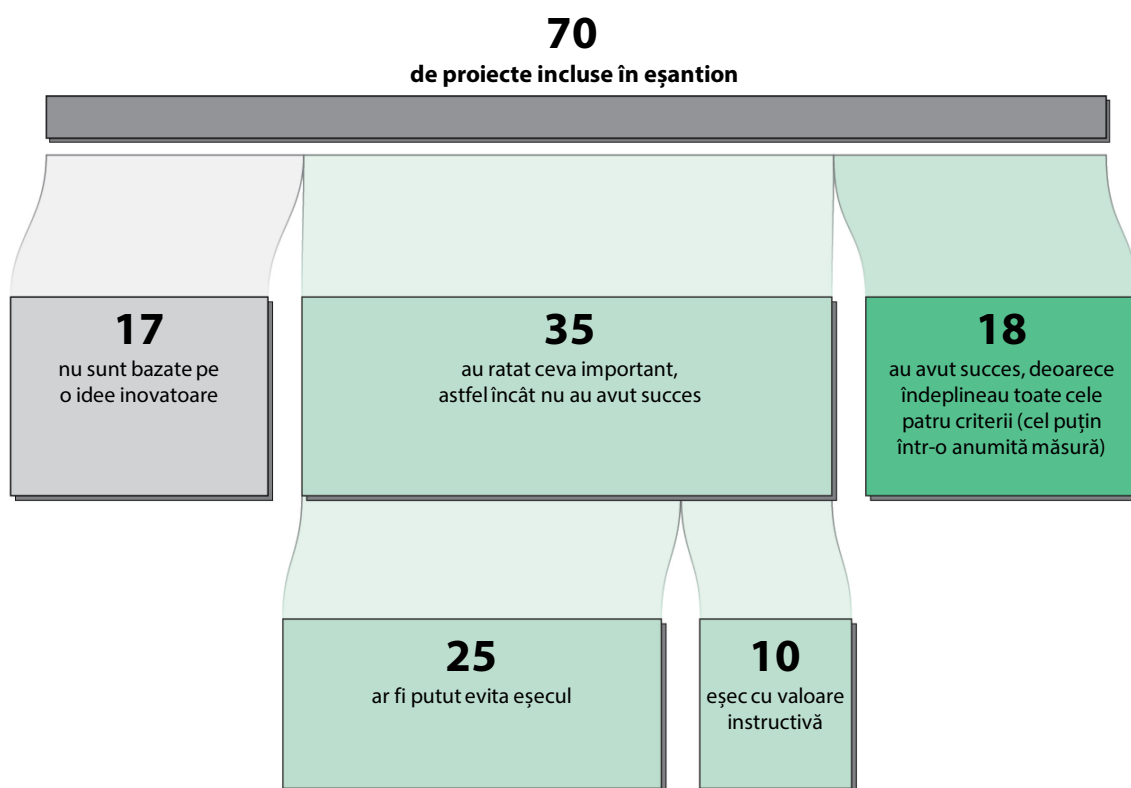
70
de proiecte incluse în eșantion

17
nu sunt bazate pe o idee inovatoare

35
au ratat ceva important, astfel încât nu au avut succes

18
au avut succes, deoarece îndeplineau toate cele patru criterii (cel puțin într-o anumită măsură)

25
ar fi putut evita eșecul

10
eșec cu valoare instructivă